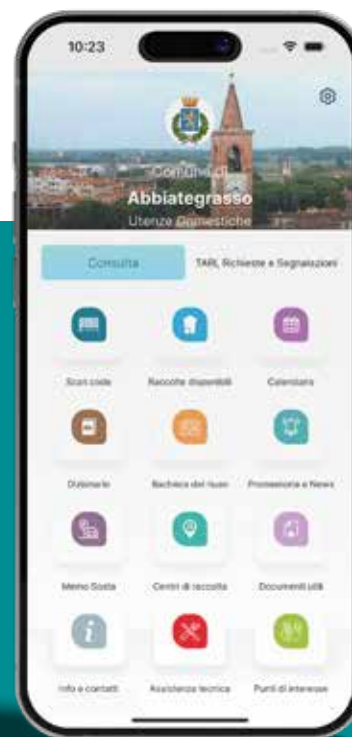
10:23

Comune di
Abbiategrasso
Utenze Domestiche

Consulta

TARI, Richieste e Segnalazioni

Scan code

Raccolte disponibili

Calendario

Dizionario

Bacheca del riuso

Promemoria e News

Memo Sosta

Centri di raccolta

Documenti utili

Info e contatti

Assistenza tecnica

Punti di interesse